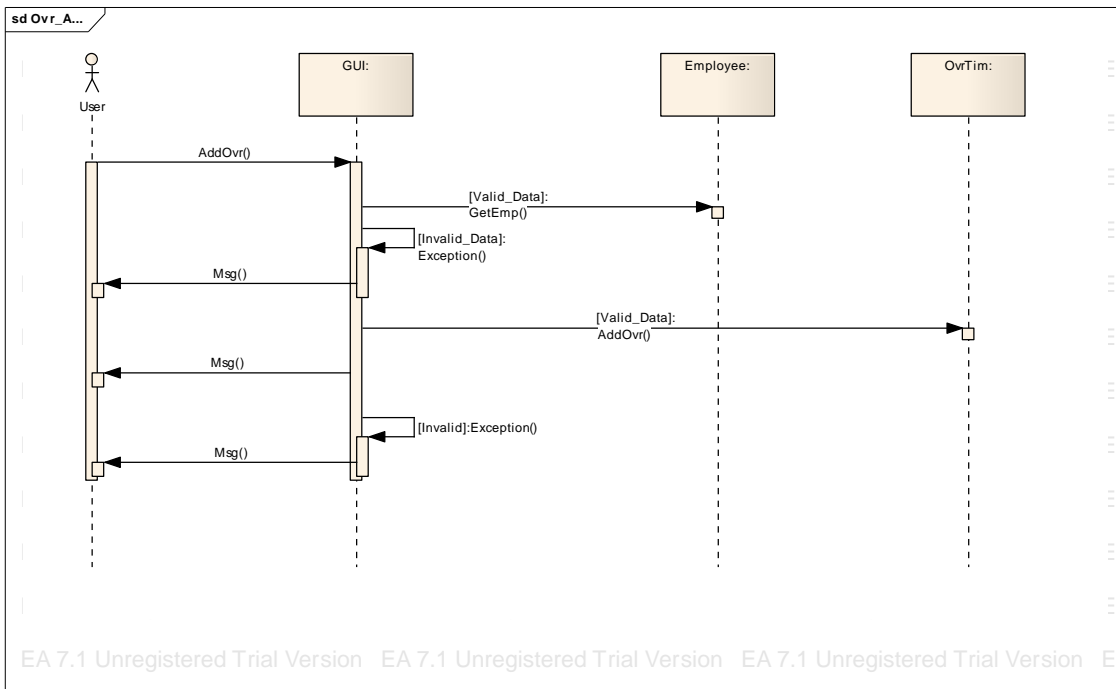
sd Ovr_A...

User

GUI:

Employee:

OvrTim:

AddOvr()

[Valid_Data]:
GetEmp()

[Invalid_Data]:
Exception()

Msg()

[Valid_Data]:
AddOvr()

Msg()

[Invalid]:Exception()

Msg()

EA 7.1 Unregistered Trial Version EA 7.1 Unregistered Trial Version EA 7.1 Unregistered Trial Version E